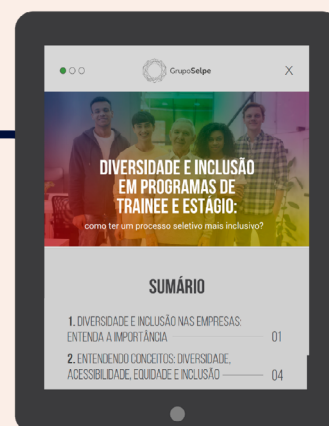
GrupoSelpe

X

DIVERSIDADE E INCLUSÃO EM PROGRAMAS DE TRAINEE E ESTÁGIO:

como ter um processo seletivo mais inclusivo?

SUMÁRIO

1. DIVERSIDADE E INCLUSÃO NAS EMPRESAS: ENTENDA A IMPORTÂNCIA 01

2. ENTENDENDO CONCEITOS: DIVERSIDADE, ACESSIBILIDADE, EQUIDADE E INCLUSÃO 04